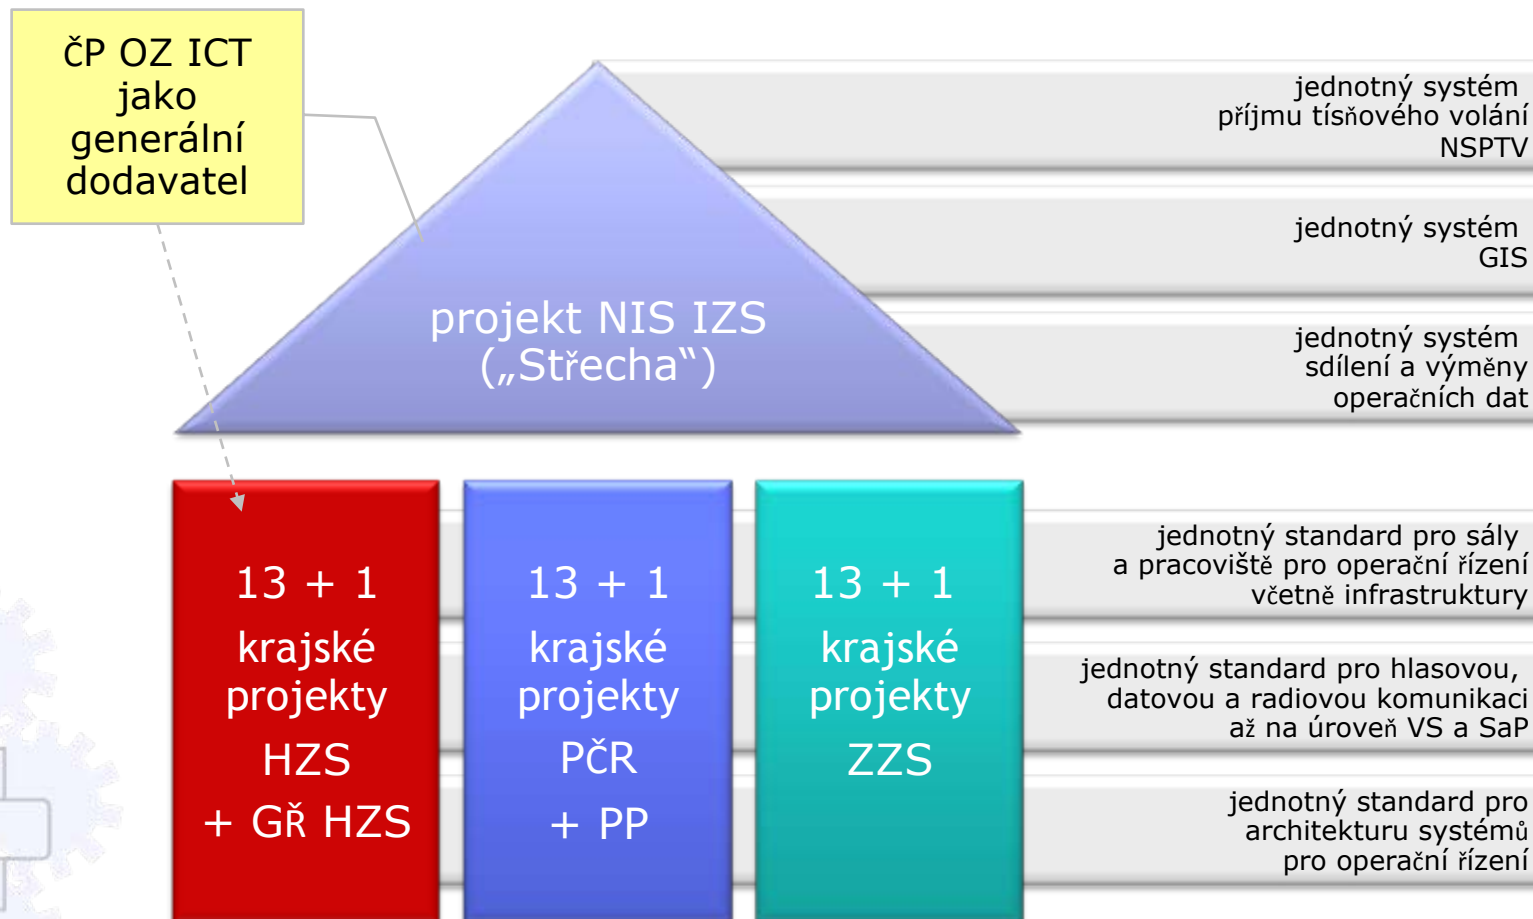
ČP OZ ICT jako generální dodavatel

projekt NIS IZS („Střecha“)

jednotný systém příjmu tísňového volání NSPTV

jednotný systém GIS

jednotný systém sdílení a výměny operačních dat

13 + 1 krajské projekty HZS + GŘ HZS

13 + 1 krajské projekty PČR + PP

13 + 1 krajské projekty ZZS

jednotný standard pro sály a pracoviště pro operační řízení včetně infrastruktury

jednotný standard pro hlasovou, datovou a radiovou komunikaci až na úroveň VS a SaP

jednotný standard pro architekturu systémů pro operační řízení